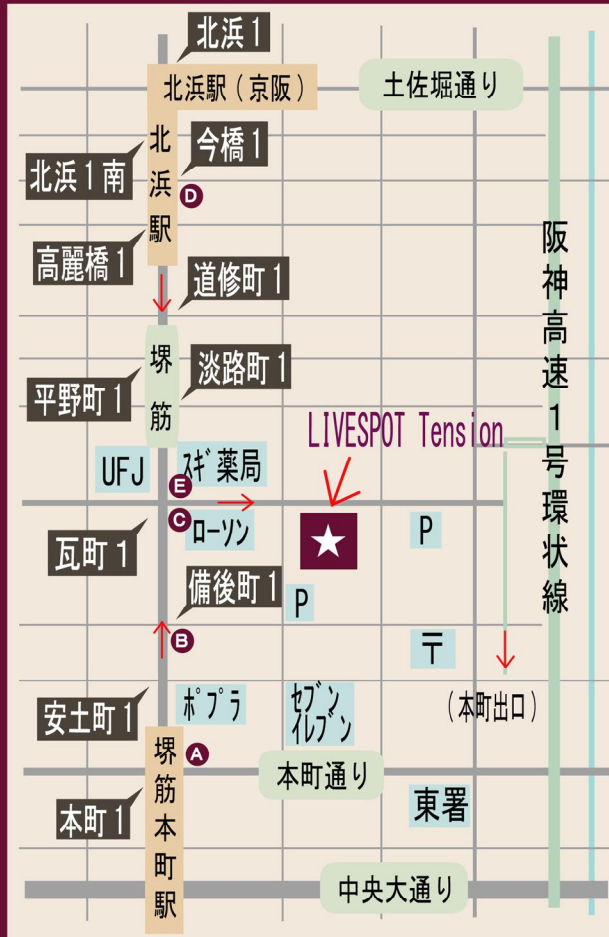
北浜1
北浜駅(京阪)
土佐堀通り
北浜駅
今橋1
北浜1南
D
高麗橋1
道修町1
阪神高速1号環状線
堺筋
淡路町1
平野町1
LIVESPOT Tension
UFJ
スギ薬局
E
C
ローソン
P
瓦町1
備後町1
P
B
〒
(本町出口)
ポプラ
セブンイレブン
安土町1
堺筋本町駅
A
本町通り
東署
本町1
中央大通り